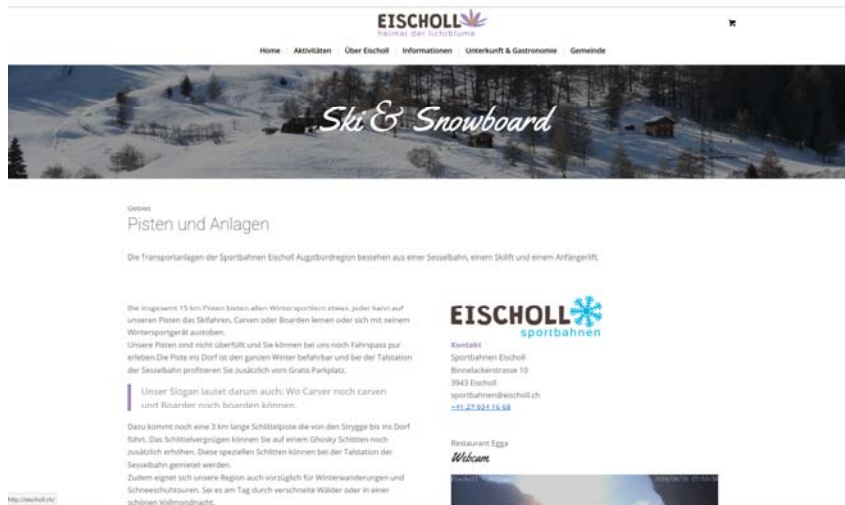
EISCHOLL
heimat der lichtblume

Home Aktivitäten Über Eischoll Informationen Unterkunft & Gastronomie Gemeinde

Ski & Snowboard

Gebiet
Pisten und Anlagen

Die Transportanlagen der Sportbahnen Eischoll Augstbordregion bestehen aus einer Sesselbahn, einem Skilift und einem Anfängerlift.

Die insgesamt 15 km Pisten bieten allen Wintersportlern etwas. Jeder kann auf unseren Pisten das Skifahren, Carven oder Boarden lernen oder sich mit seinem Wintersportgerät austoben.
Unsere Pisten sind nicht überfüllt und Sie können bei uns noch Fahrspass pur erleben.Die Piste ins Dorf ist den ganzen Winter befahrbar und bei der Talstation der Sesselbahn profitieren Sie zusätzlich vom Gratis Parkplatz.

Unser Slogan lautet darum auch: Wo Carver noch carven und Boarder noch boarden können.

Dazu kommt noch eine 3 km lange Schlittelpiste die von den Strygge bis ins Dorf führt. Das Schlittelvergnügen können Sie auf einem Ghosky Schlitten noch zusätzlich erhöhen. Diese speziellen Schlitten können bei der Talstation der Sesselbahn gemietet werden.
Zudem eignet sich unsere Region auch vorzüglich für Winterwanderungen und Schneeschuhtouren. Sei es am Tag durch verschneite Wälder oder in einer schönen Vollmondnacht.

EISCHOLL
sportbahnen

Kontakt
Sportbahnen Eischoll
Binnelackerstrasse 10
3943 Eischoll
sportbahnen@eischoll.ch
+41 27 934 16 68

Restaurant Egga
Webcam

http://eischoll.ch/